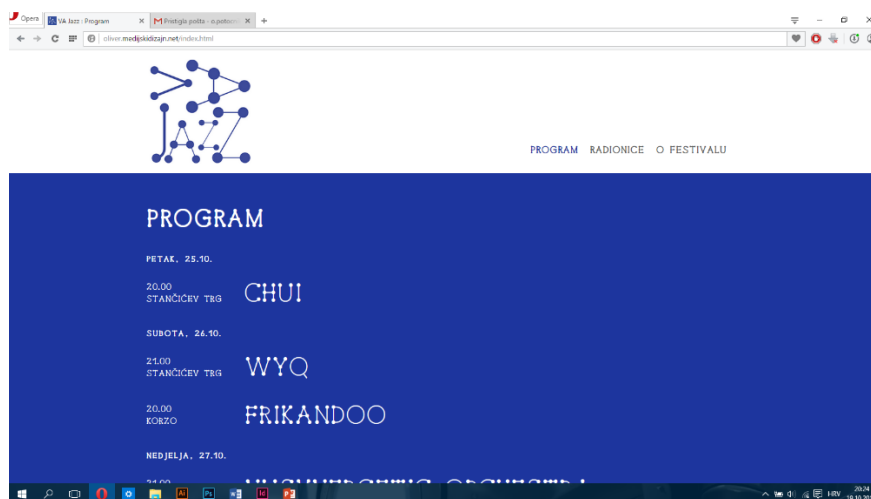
Opera
VA Jazz : Program
Pristigla pošta - a.potoc

oliver.medijskidizajn.net/index.html

JAZZ

PROGRAM RADIONICE O FESTIVALU

PROGRAM

PETAK, 25.10.

20.00
STANČIĆEV TRG
CHUI

SUBOTA, 26.10.

21.00
STANČIĆEV TRG
WYQ

20.00
KORZO
FRIKANDOO

NEDJELJA, 27.10.

21.00
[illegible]

HRV
20:24